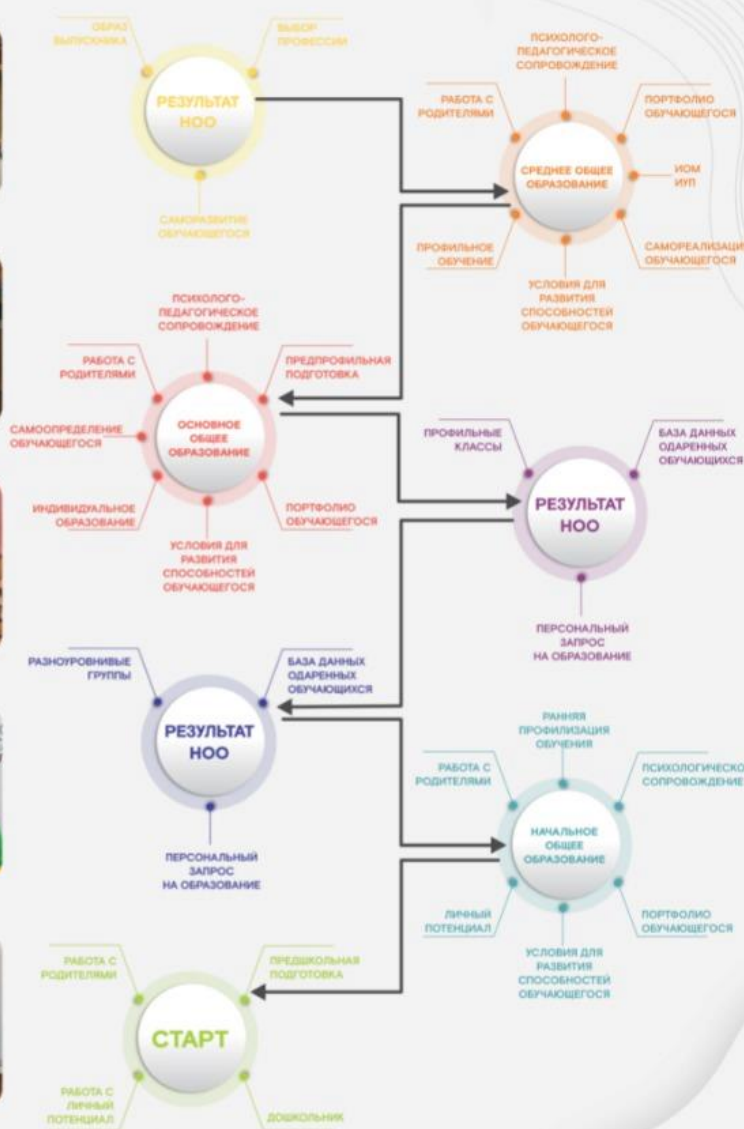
ОБРАЗ ВЫПУСКНИКА

ВЫБОР ПРОФЕССИИ

РЕЗУЛЬТАТ НОО

САМОРАЗВИТИЕ ОБУЧАЮЩЕГОСЯ

ПСИХОЛОГО-ПЕДАГОГИЧЕСКОЕ СОПРОВОЖДЕНИЕ

РАБОТА С РОДИТЕЛЯМИ

ПОРТФОЛИО ОБУЧАЮЩЕГОСЯ

СРЕДНЕЕ ОБЩЕЕ ОБРАЗОВАНИЕ

ИОМ ИУП

ПРОФИЛЬНОЕ ОБУЧЕНИЕ

САМОРЕАЛИЗАЦИ ОБУЧАЮЩЕГОСЯ

УСЛОВИЯ ДЛЯ РАЗВИТИЯ СПОСОБНОСТЕЙ ОБУЧАЮЩЕГОСЯ

ПСИХОЛОГО-ПЕДАГОГИЧЕСКОЕ СОПРОВОЖДЕНИЕ

РАБОТА С РОДИТЕЛЯМИ

ПРЕДПРОФИЛЬНАЯ ПОДГОТОВКА

САМООПРЕДЕЛЕНИЕ ОБУЧАЮЩЕГОСЯ

ОСНОВНОЕ ОБЩЕЕ ОБРАЗОВАНИЕ

ИНДИВИДУАЛЬНОЕ ОБРАЗОВАНИЕ

ПОРТФОЛИО ОБУЧАЮЩЕГОСЯ

УСЛОВИЯ ДЛЯ РАЗВИТИЯ СПОСОБНОСТЕЙ ОБУЧАЮЩЕГОСЯ

ПРОФИЛЬНЫЕ КЛАССЫ

БАЗА ДАННЫХ ОДАРЕННЫХ ОБУЧАЮЩИХСЯ

РЕЗУЛЬТАТ НОО

ПЕРСОНАЛЬНЫЙ ЗАПРОС НА ОБРАЗОВАНИЕ

РАЗНОУРОВНИВЫЕ ГРУППЫ

БАЗА ДАННЫХ ОДАРЕННЫХ ОБУЧАЮЩИХСЯ

РЕЗУЛЬТАТ НОО

ПЕРСОНАЛЬНЫЙ ЗАПРОС НА ОБРАЗОВАНИЕ

РАННЯЯ ПРОФИЛИЗАЦИЯ ОБУЧЕНИЯ

РАБОТА С РОДИТЕЛЯМИ

ПСИХОЛОГИЧЕСКО СОПРОВОЖДЕНИЕ

НАЧАЛЬНОЕ ОБЩЕЕ ОБРАЗОВАНИЕ

ЛИЧНЫЙ ПОТЕНЦИАЛ

ПОРТФОЛИО ОБУЧАЮЩЕГОСЯ

УСЛОВИЯ ДЛЯ РАЗВИТИЯ СПОСОБНОСТЕЙ ОБУЧАЮЩЕГОСЯ

РАБОТА С РОДИТЕЛЯМИ

ПРЕДШКОЛЬНАЯ ПОДГОТОВКА

СТАРТ

РАБОТА С ЛИЧНЫЙ ПОТЕНЦИАЛ

ДОШКОЛЬНИК